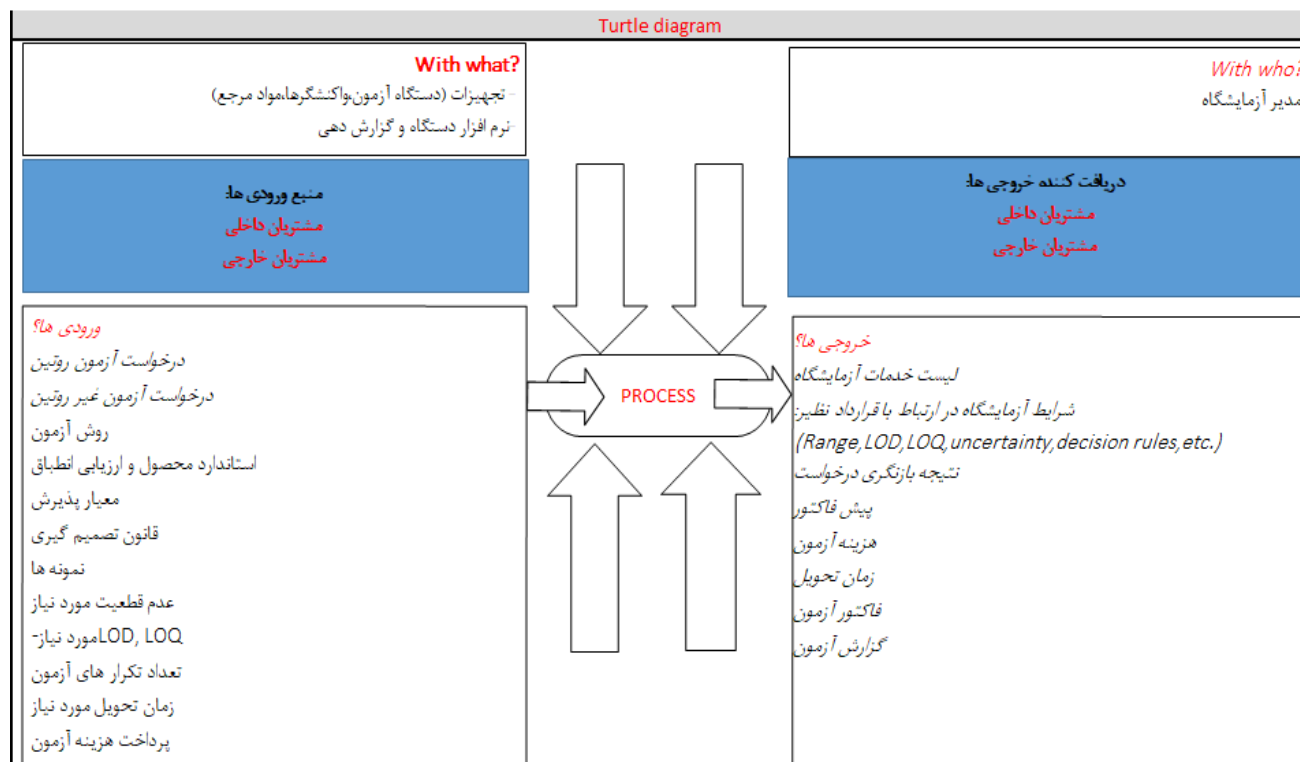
Turtle diagram

With what?
- تجهیزات (دستگاه آزمون،واکنشگرها،مواد مرجع)
-نرم افزار دستگاه و گزارش دهی

منبع ورودی ها:
مشتریان داخلی
مشتریان خارجی

ورودی ها؟
درخواست آزمون روتین
درخواست آزمون غیر روتین
روش آزمون
استاندارد محصول و ارزیابی انطباق
معیار پذیرش
قانون تصمیم گیری
نمونه ها
عدم قطعیت مورد نیاز
LOD, LOQمورد نیاز-
تعداد تکرار های آزمون
زمان تحویل مورد نیاز
پرداخت هزینه آزمون

PROCESS

With who
مدیر آزمایشگاه

دریافت کننده خروجی ها:
مشتریان داخلی
مشتریان خارجی

خروجی ها؟
لیست خدمات آزمایشگاه
شرایط آزمایشگاه در ارتباط با قرارداد نظیر:
(Range, LOD, LOQ, uncertainty, decision rules, etc.)
نتیجه بازنگری درخواست
پیش فاکتور
هزینه آزمون
زمان تحویل
فاکتور آزمون
گزارش آزمون